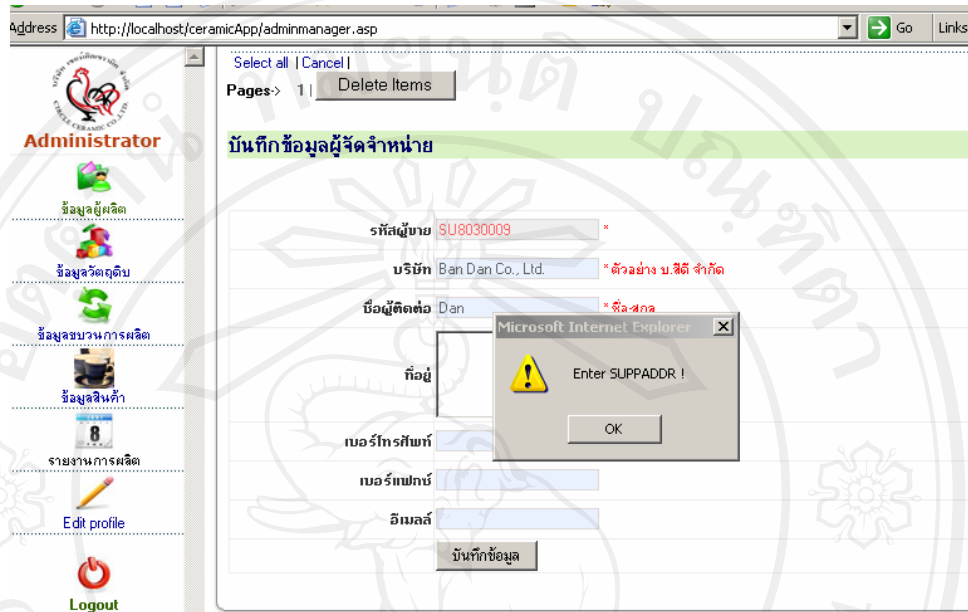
Address http://localhost/ceramicApp/adminmanager.asp Go Links

CIRCLE CERAMIC CO.,LTD.

Administrator

ข้อมูลผู้ผลิต

ข้อมูลวัตถุดิบ

ข้อมูลขบวนการผลิต

ข้อมูลสินค้า

8

รายงานการผลิต

Edit profile

Logout

Select all | Cancel |

Pages-> 1 | Delete Items

บันทึกข้อมูลผู้จัดจำหน่าย

รหัสผู้ขาย SU8030009 *

บริษัท Ban Dan Co., Ltd. * ตัวอย่าง บ.สีดี จำกัด

ชื่อผู้ติดต่อ Dan * ชื่อ-สกุล

ที่อยู่

เบอร์โทรศัพท์

เบอร์แฟกซ์

อีเมลล์

บันทึกข้อมูล

Microsoft Internet Explorer

Enter SUPPADDR !

OK